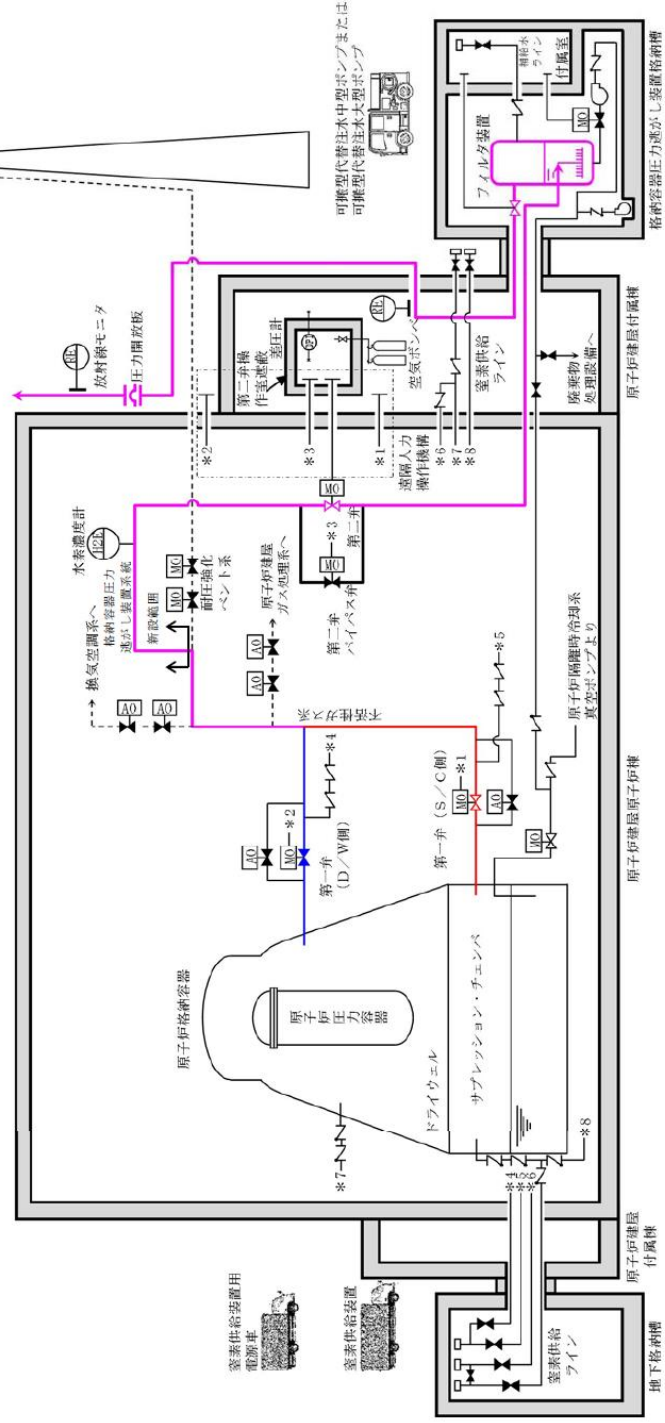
可搬型代替注水中型ポンプまたは
可搬型代替注水大型ポンプ

格納容器圧力逃がし装置格納槽

付属室

補給水ライン

MO

フィルタ装置

原子炉建屋付属棟

放射線モニタ

圧力開放板

第二弁操作室遮蔽

差圧計

空気ボンベ

窒素供給ライン

廃棄物処理設備へ

遠隔人力操作機構

＊1

＊2

＊3

＊6

＊7

＊8

MO

第二弁

MO

＊3

第二弁バイパス弁

水素濃度計

H2E

格納容器圧力逃がし装置系統

新設範囲

MO

MO

耐圧強化ベント系

原子炉建屋ガス処理系へ

AO

AO

換気空調系へ

AO

AO

不活性ガス系

＊4

＊5

AO

MO ＊2

第一弁（D／W側）

第一弁（S／C側）

MO ＊1

AO

原子炉隔離時冷却系真空ポンプより

MO

原子炉建屋原子炉棟

原子炉格納容器

原子炉圧力容器

ドライウェル

サプレッション・チェンバ

＊7

＊4

＊5

＊6

＊8

原子炉建屋付属棟

窒素供給装置用電源車

窒素供給装置

窒素供給ライン

地下格納槽